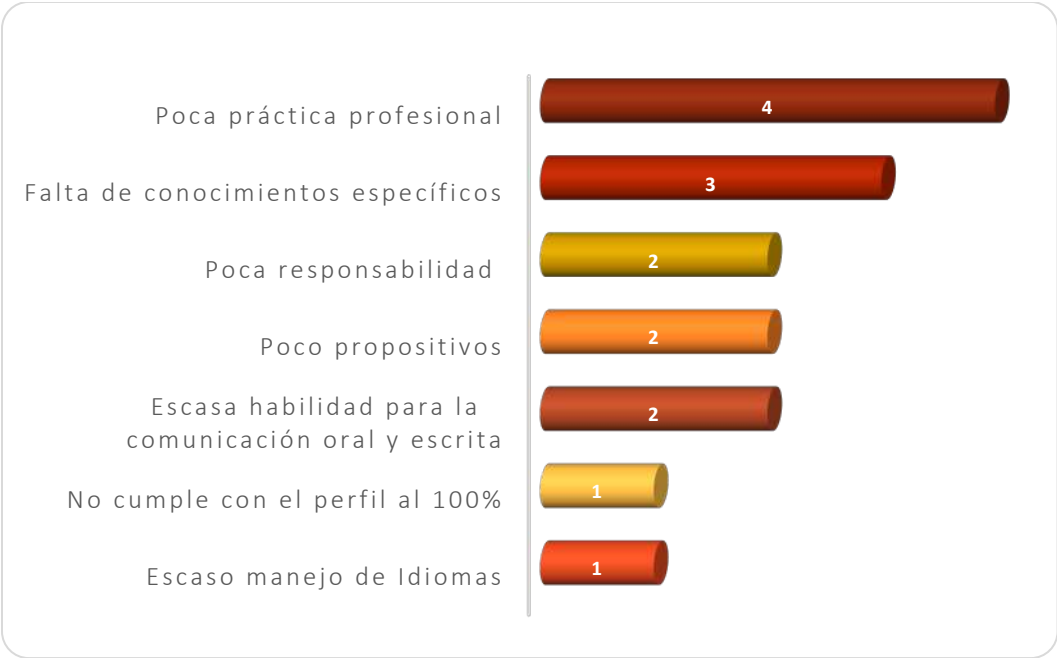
Poca práctica profesional
4
Falta de conocimientos específicos
3
Poca responsabilidad
2
Poco propositivos
2
Escasa habilidad para la comunicación oral y escrita
2
No cumple con el perfil al 100%
1
Escaso manejo de Idiomas
1